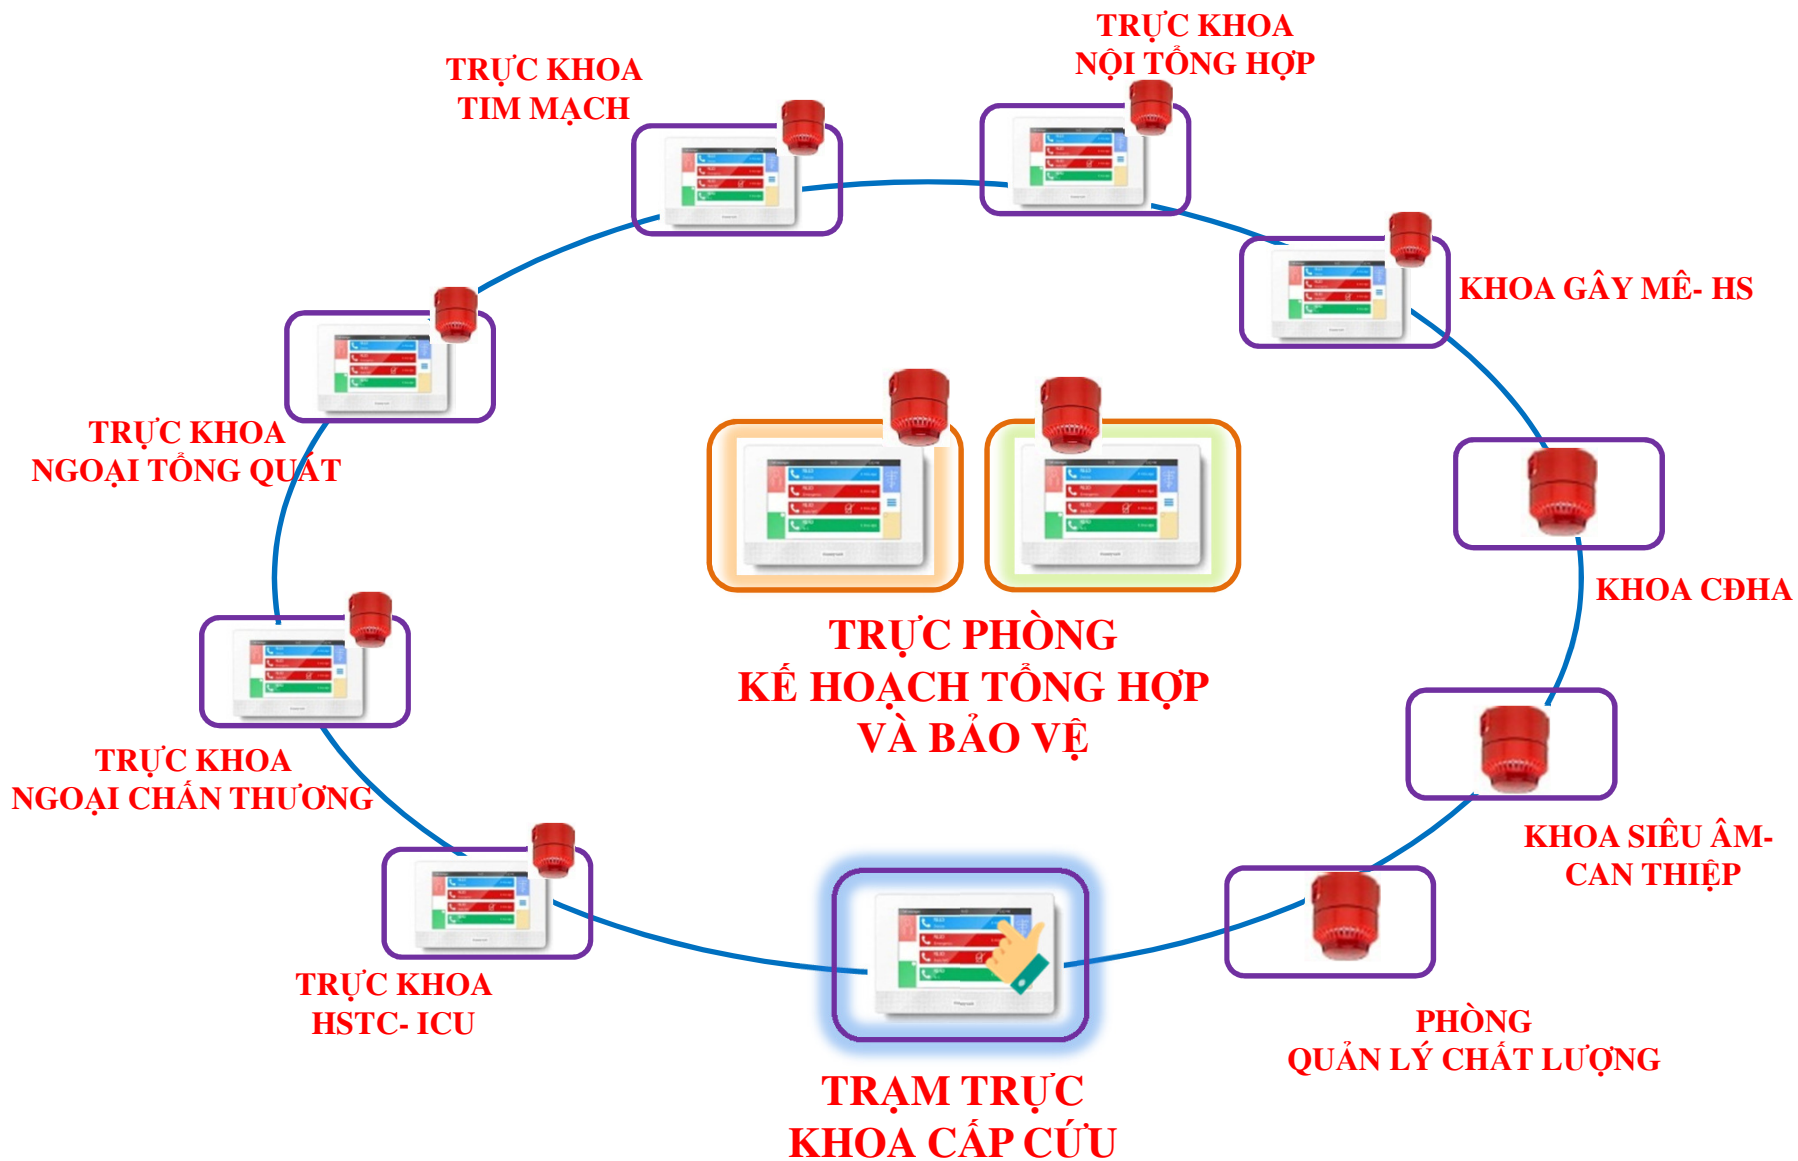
TRỰC KHOA
TIM MẠCH

TRỰC KHOA
NỘI TỔNG HỢP

KHOA GÂY MÊ- HS

TRỰC KHOA
NGOẠI TỔNG QUÁT

KHOA CĐHA

TRỰC PHÒNG
KẾ HOẠCH TỔNG HỢP
VÀ BẢO VỆ

TRỰC KHOA
NGOẠI CHẤN THƯƠNG

KHOA SIÊU ÂM-
CAN THIỆP

TRỰC KHOA
HSTC- ICU

PHÒNG
QUẢN LÝ CHẤT LƯỢNG

TRẠM TRỰC
KHOA CẤP CỨU